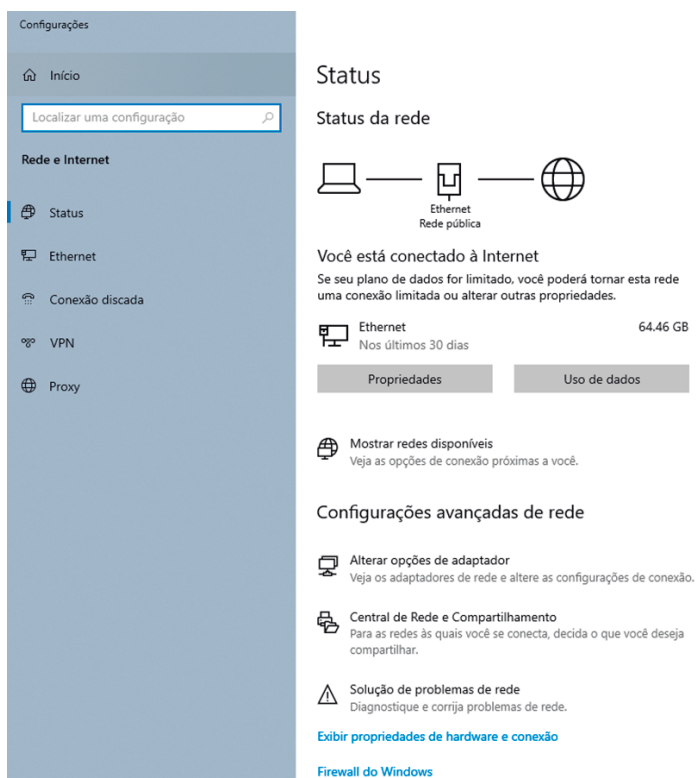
Configurações

Início

Localizar uma configuração

Rede e Internet

Status

Ethernet

Conexão discada

VPN

Proxy

Status

Status da rede

Ethernet
Rede pública

Você está conectado à Internet

Se seu plano de dados for limitado, você poderá tornar esta rede uma conexão limitada ou alterar outras propriedades.

Ethernet
Nos últimos 30 dias

64.46 GB

Propriedades

Uso de dados

Mostrar redes disponíveis
Veja as opções de conexão próximas a você.

Configurações avançadas de rede

Alterar opções de adaptador
Veja os adaptadores de rede e altere as configurações de conexão.

Central de Rede e Compartilhamento
Para as redes às quais você se conecta, decida o que você deseja compartilhar.

Solução de problemas de rede
Diagnostique e corrija problemas de rede.

Exibir propriedades de hardware e conexão

Firewall do Windows